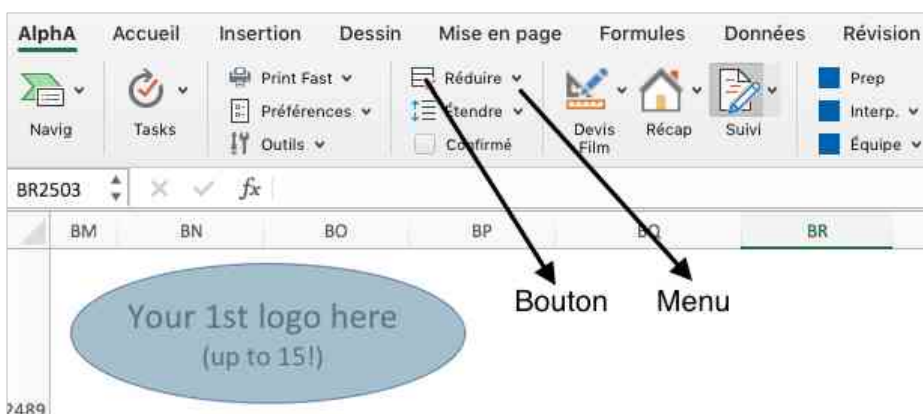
AlphA Accueil Insertion Dessin Mise en page Formules Données Révision

Navig

Tasks

Print Fast
Préférences
Outils

Réduire
Étendre
Confirmé

Devis Film

Récap

Suivi

Prep
Interp.
Équipe

BR2503

$fx$

| BM | BN | BO | BP | BQ | BR |
|---|---|---|---|---|---|

Bouton

Menu

Your 1st logo here
(up to 15!)

2489